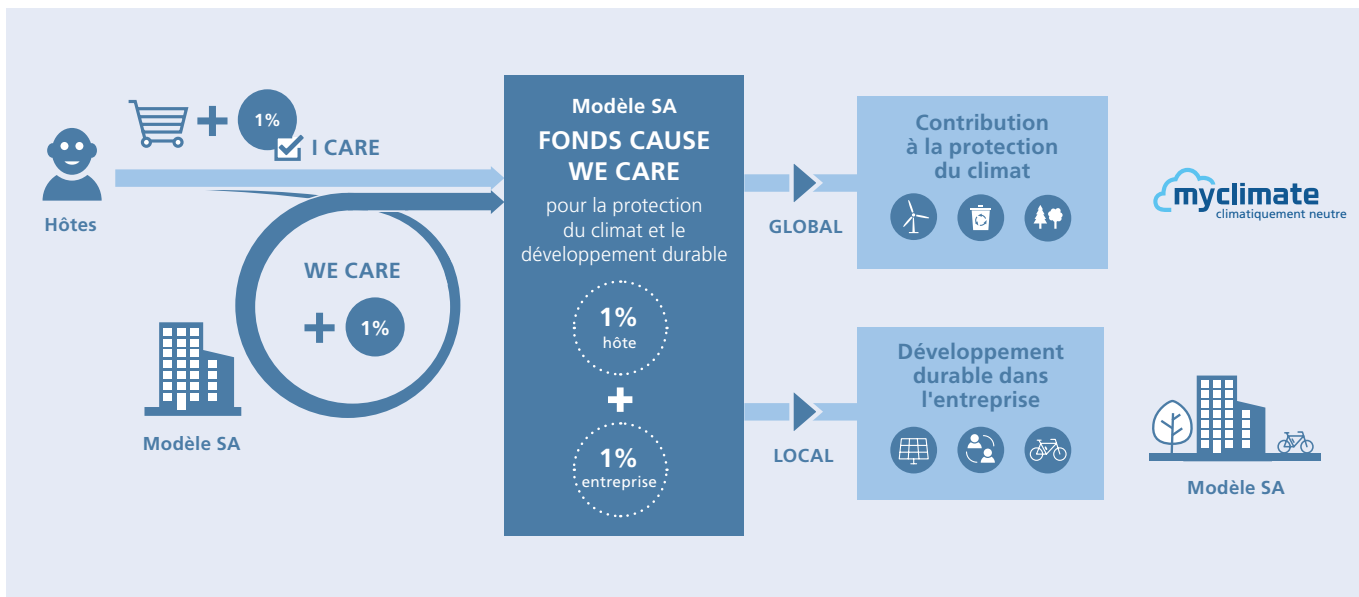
Hôtes

+ 1%

I CARE

WE CARE

+ 1%

Modèle SA

Modèle SA

FONDS CAUSE WE CARE

pour la protection du climat et le développement durable

1%
hôte

+

1%
entreprise

GLOBAL

LOCAL

Contribution à la protection du climat

Développement durable dans l'entreprise

myclimate
climatiquement neutre

Modèle SA